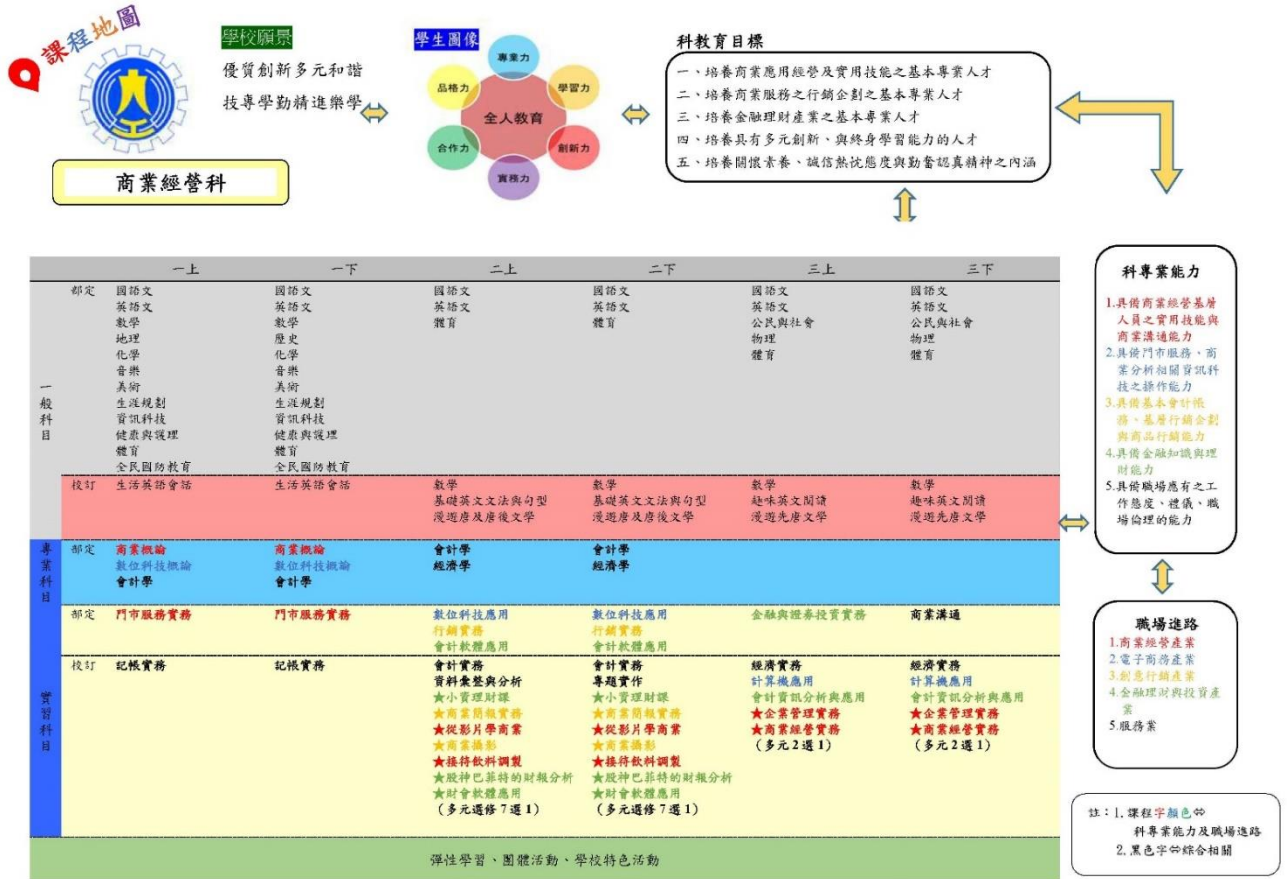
課程地圖

商業經營科

學校願景
優質創新多元和諧
技專學勤精進樂學

學生圖像
專業力
學習力
創新力
實務力
合作力
品格力
全人教育

科教育目標
一、培養商業應用經營及實用技能之基本專業人才
二、培養商業服務之行銷企劃之基本專業人才
三、培養金融理財產業之基本專業人才
四、培養具有多元創新、與終身學習能力的人才
五、培養關懷素養、誠信熱忱態度與勤奮認真精神之內涵

| | | 一上 | 一下 | 二上 | 二下 | 三上 | 三下 |
|---|---|---|---|---|---|---|---|
| 一般科目 | 部定 | 國語文 英語文 數學 地理 化學 音樂 美術 生涯規劃 資訊科技 健康與護理 體育 全民國防教育 | 國語文 英語文 數學 歷史 化學 音樂 美術 生涯規劃 資訊科技 健康與護理 體育 全民國防教育 | 國語文 英語文 體育 | 國語文 英語文 體育 | 國語文 英語文 公民與社會 物理 體育 | 國語文 英語文 公民與社會 物理 體育 |
| | 校訂 | 生活英語會話 | 生活英語會話 | 數學 基礎英文文法與句型 漫遊唐及唐後文學 | 數學 基礎英文文法與句型 漫遊唐及唐後文學 | 數學 趣味英文閱讀 漫遊先唐文學 | 數學 趣味英文閱讀 漫遊先唐文學 |
| 專業科目 | 部定 | 商業概論 數位科技概論 會計學 | 商業概論 數位科技概論 會計學 | 會計學 經濟學 | 會計學 經濟學 | | |
| 實習科目 | 部定 | 門市服務實務 | 門市服務實務 | 數位科技應用 行銷實務 會計軟體應用 | 數位科技應用 行銷實務 會計軟體應用 | 金融與證券投資實務 | 商業溝通 |
| | 校訂 | 記帳實務 | 記帳實務 | 會計實務 資料彙整與分析 ★小資理財課 ★商業簡報實務 ★從影片學商業 ★商業攝影 ★接待飲料調製 ★股神巴菲特的財報分析 ★財會軟體應用 (多元選修7選1) | 會計實務 專題實作 ★小資理財課 ★商業簡報實務 ★從影片學商業 ★商業攝影 ★接待飲料調製 ★股神巴菲特的財報分析 ★財會軟體應用 (多元選修7選1) | 經濟實務 計算機應用 會計資訊分析與應用 ★企業管理實務 ★商業經營實務 (多元2選1) | 經濟實務 計算機應用 會計資訊分析與應用 ★企業管理實務 ★商業經營實務 (多元2選1) |

彈性學習、團體活動、學校特色活動

科專業能力
1.具備商業經營基層人員之實用技能與商業溝通能力
2.具備門市服務、商業分析相關資訊科技之操作能力
3.具備基本會計帳務、基層行銷企劃與商品行銷能力
4.具備金融知識與理財能力
5.具備職場應有之工作態度、禮儀、職場倫理的能力

職場進路
1.商業經營產業
2.電子商務產業
3.創意行銷產業
4.金融理財與投資產業
5.服務業

註：1.課程字顏色⇔科專業能力及職場進路
2.黑色字⇔綜合相關